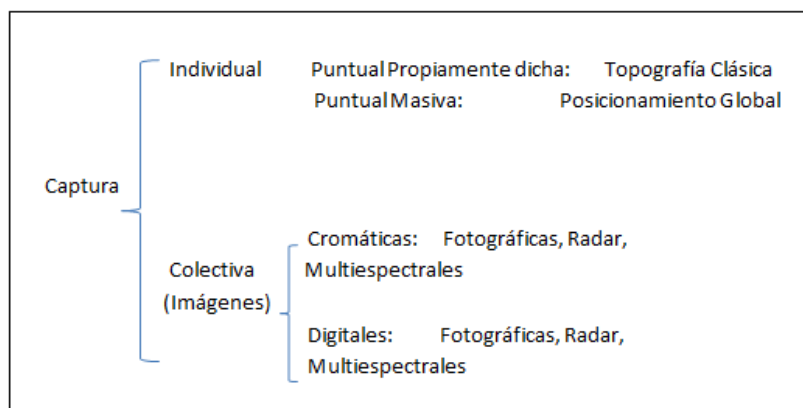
Captura

Individual

Puntual Propiamente dicha: Topografía Clásica

Puntual Masiva: Posicionamiento Global

Colectiva (Imágenes)

Cromáticas: Fotográficas, Radar, Multiespectrales

Digitales: Fotográficas, Radar, Multiespectrales